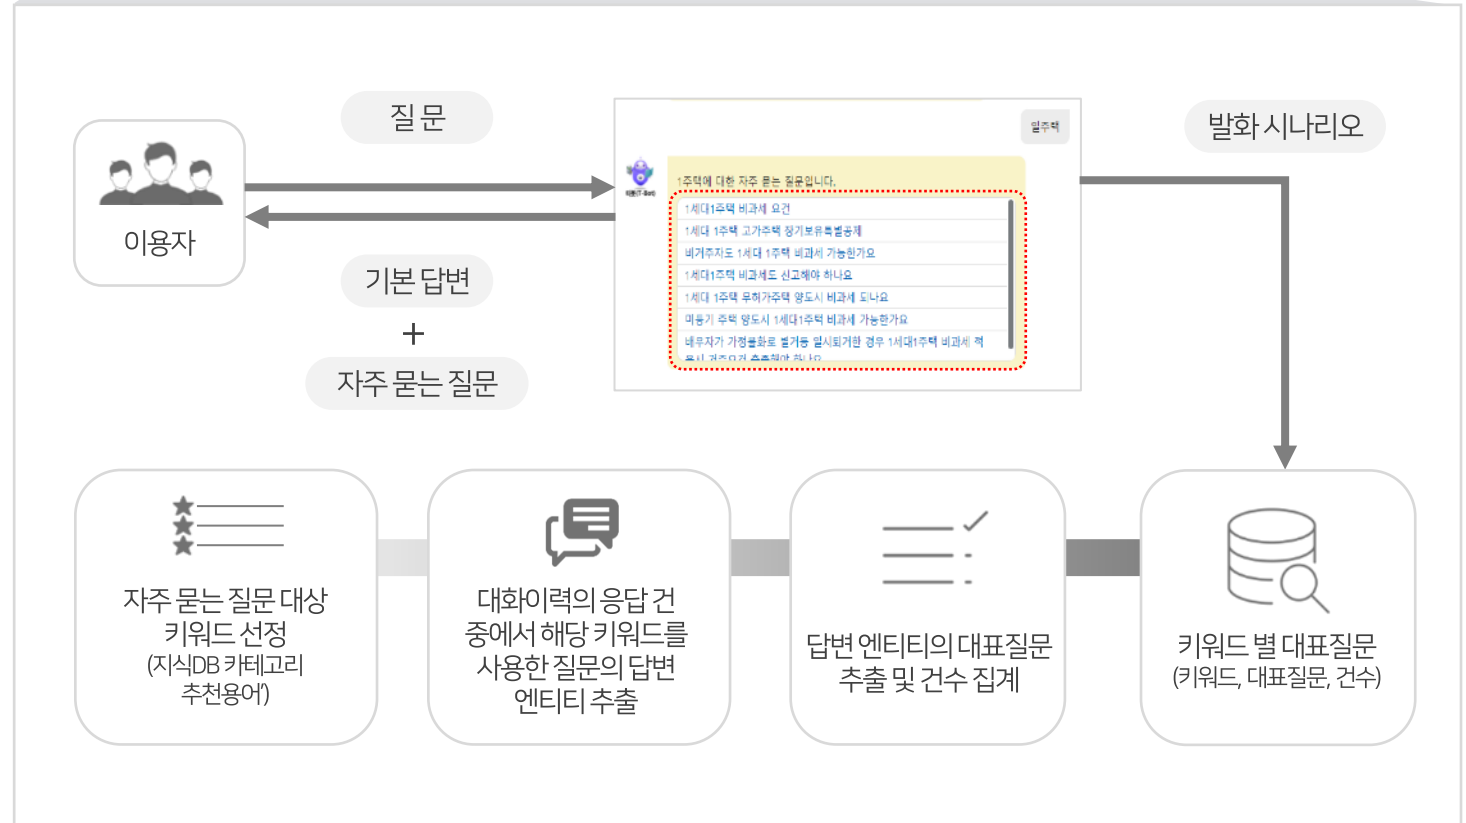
질 문

이용자

기본 답변
+
자주 묻는 질문

일주택

1주택에 대한 자주 묻는 질문입니다.

1세대1주택 비과세 요건
1세대 1주택 고가주택 장기보유특별공제
비거주자도 1세대 1주택 비과세 가능한가요
1세대1주택 비과세도 신고해야 하나요
1세대 1주택 무허가주택 양도시 비과세 되나요
미등기 주택 양도시 1세대1주택 비과세 가능한가요
배우자가 가정불화로 별거등 일시퇴거한 경우 1세대1주택 비과세 적
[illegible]

발화 시나리오

자주 묻는 질문 대상 키워드 선정
(지식DB 카테고리 추천용어)

대화이력의 응답 건 중에서 해당 키워드를 사용한 질문의 답변 엔티티 추출

답변 엔티티의 대표질문 추출 및 건수 집계

키워드 별 대표질문
(키워드, 대표질문, 건수)